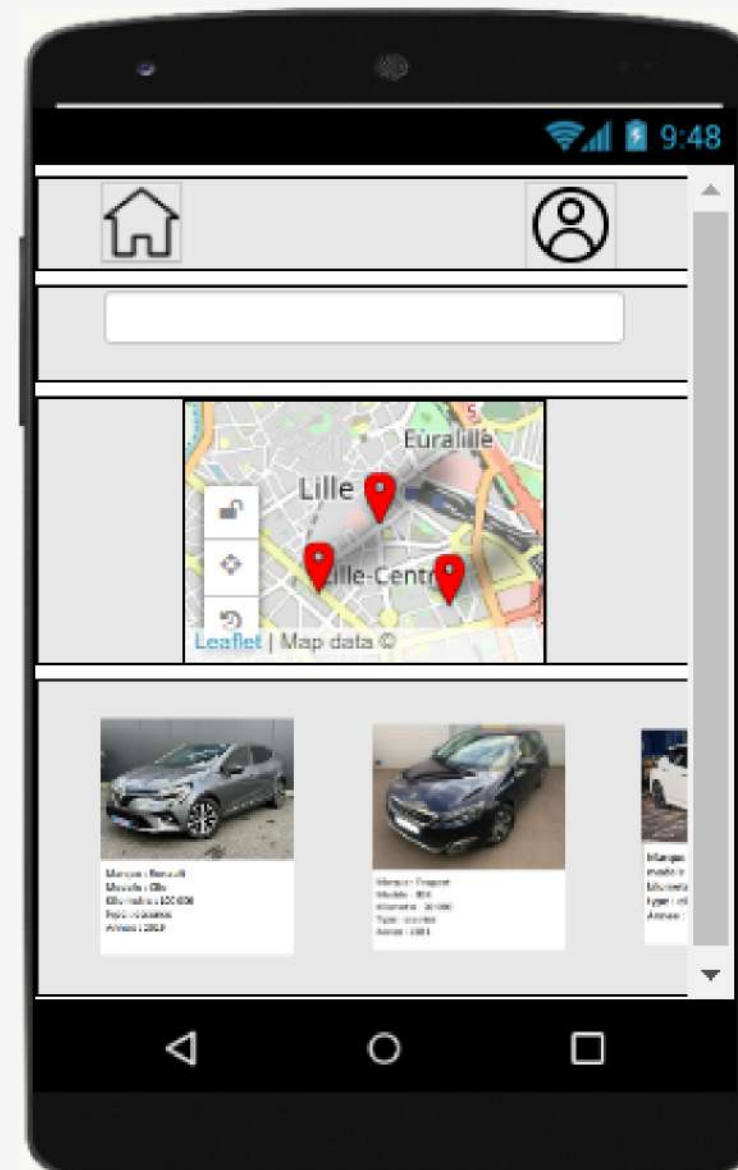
9:48

Euralille
Lille
Lille-Centr
Leaflet | Map data ©

Marque : Renault
Modèle : Clio
Kilomètres : 100 000
Type : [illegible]
Année : 2019

Marque : Peugeot
Modèle : 308
Kilomètres : 30 000
Type : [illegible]
Année : 2021

Marque
modèle
Kilomèt
type : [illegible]
Année :